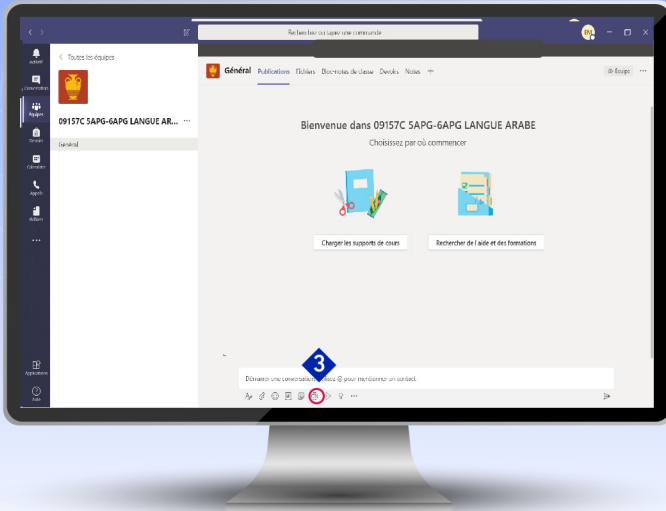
Rechercher ou tapez une commande

Activité
Conversation
Équipes
Devoirs
Calendrier
Appels
Fichiers
...
Applications
Aide

< Toutes les équipes

09157C 5APG-6APG LANGUE AR... ...

Général

Général Publications Fichiers Bloc-notes de classe Devoirs Notes +

Équipe ...

Bienvenue dans 09157C 5APG-6APG LANGUE ARABE

Choisissez par où commencer

Charger les supports de cours

Rechercher de l'aide et des formations

3

Démarrer une conversation. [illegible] @ pour mentionner un contact.